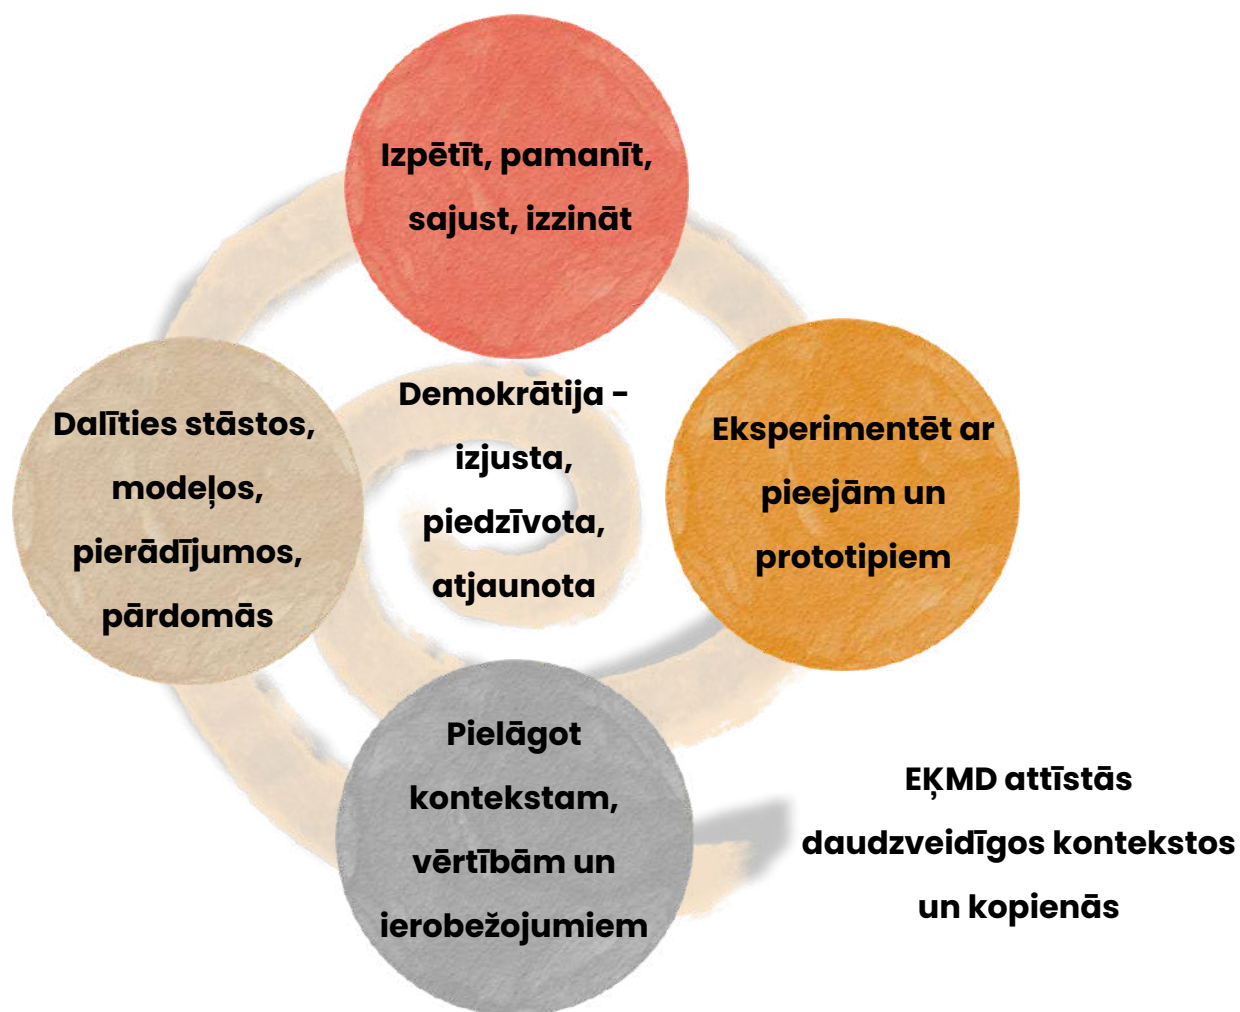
Izpētīt, pamanīt, sajust, izzināt

Dalīties stāstos, modeļos, pierādījumos, pārdomās

Demokrātija - izjusta, piedzīvota, atjaunota

Eksperimentēt ar pieejām un prototipiem

Pielāgot kontekstam, vērtībām un ierobežojumiem

EĶMD attīstās daudzveidīgos kontekstos un kopienās